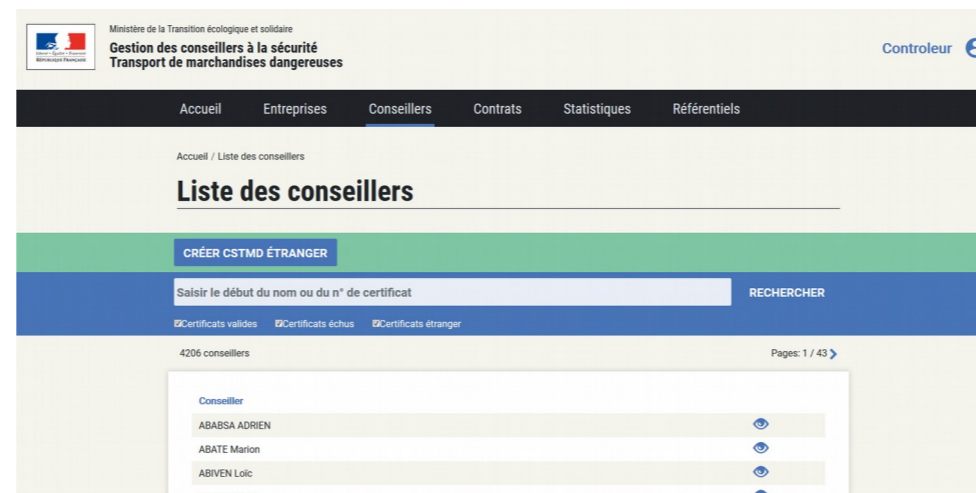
Liberté • Égalité • Fraternité
RÉPUBLIQUE FRANÇAISE

Ministère de la Transition écologique et solidaire
Gestion des conseillers à la sécurité
Transport de marchandises dangereuses

Controleur

Accueil | Entreprises | Conseillers | Contrats | Statistiques | Référentiels

Accueil / Liste des conseillers

Liste des conseillers

CRÉER CSTMD ÉTRANGER

Saisir le début du nom ou du n° de certificat

RECHERCHER

☑Certificats valides ☑Certificats échus ☑Certificats étranger

4206 conseillers

Pages: 1 / 43

| Conseiller |
|---|
| ABABSA ADRIEN |
| ABATE Marion |
| ABIVEN Loïc |